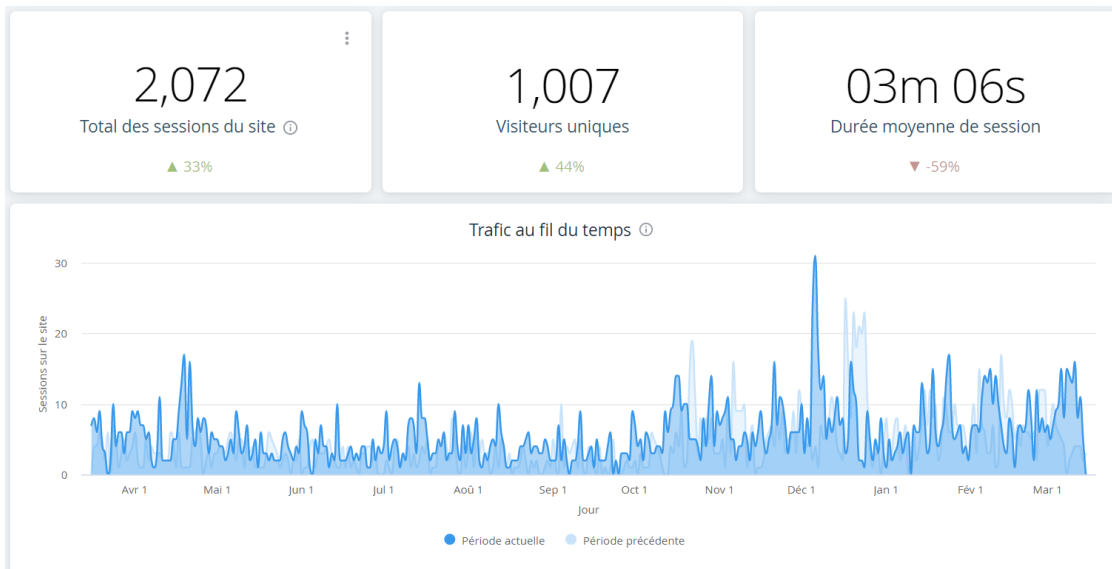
2,072
Total des sessions du site ⓘ
▲ 33%

1,007
Visiteurs uniques
▲ 44%

03m 06s
Durée moyenne de session
▼ -59%

Trafic au fil du temps ⓘ

Sessions sur le site

30
20
10
0

Avr 1
Mai 1
Jun 1
Jul 1
Aoû 1
Sep 1
Oct 1
Nov 1
Déc 1
Jan 1
Fév 1
Mar 1

Jour

Période actuelle
Période précédente